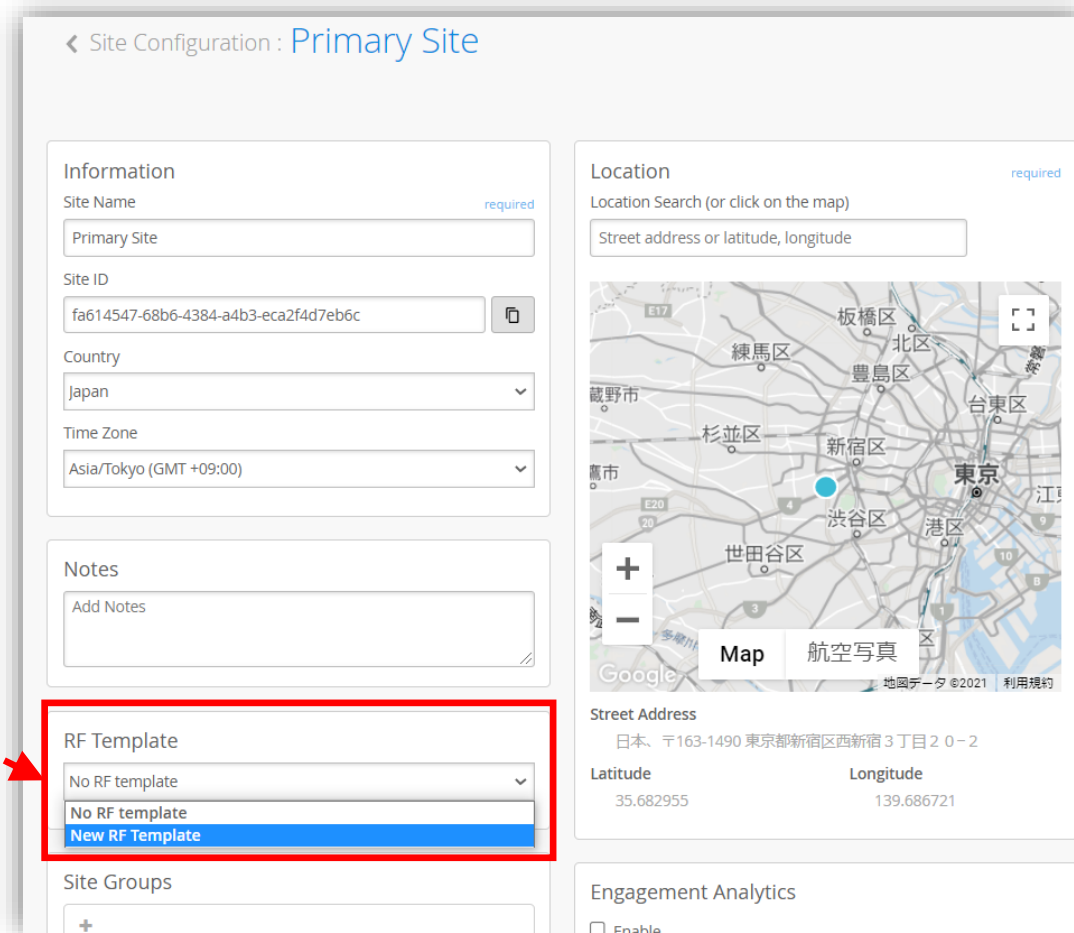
< Site Configuration : Primary Site

Information
Site Name
required
Primary Site
Site ID
fa614547-68b6-4384-a4b3-eca2f4d7eb6c
Country
Japan
Time Zone
Asia/Tokyo (GMT +09:00)

Notes
Add Notes

RF Template
No RF template
No RF template
New RF Template

Site Groups
+

Location
required
Location Search (or click on the map)
Street address or latitude, longitude

E17
板橋区
北区
練馬区
豊島区
蔵野市
台東区
杉並区
新宿区
東京
鷹市
E20
20
渋谷区
港区
世田谷区
江東
Map
航空写真
Google
地図データ ©2021
利用規約

Street Address
日本、〒163-1490 東京都新宿区西新宿３丁目２０−２
Latitude
35.682955
Longitude
139.686721

Engagement Analytics
Enable